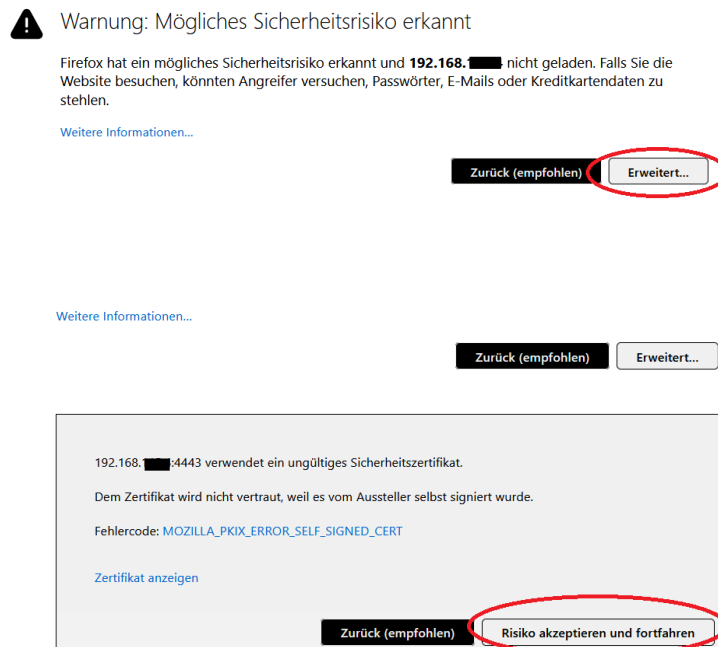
Warnung: Mögliches Sicherheitsrisiko erkannt

Firefox hat ein mögliches Sicherheitsrisiko erkannt und **192.168.1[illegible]** nicht geladen. Falls Sie die Website besuchen, könnten Angreifer versuchen, Passwörter, E-Mails oder Kreditkartendaten zu stehlen.

Weitere Informationen...

Zurück (empfohlen)

Erweitert...

Weitere Informationen...

Zurück (empfohlen)

Erweitert...

192.168.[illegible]:4443 verwendet ein ungültiges Sicherheitszertifikat.

Dem Zertifikat wird nicht vertraut, weil es vom Aussteller selbst signiert wurde.

Fehlercode: MOZILLA_PKIX_ERROR_SELF_SIGNED_CERT

Zertifikat anzeigen

Zurück (empfohlen)

Risiko akzeptieren und fortfahren